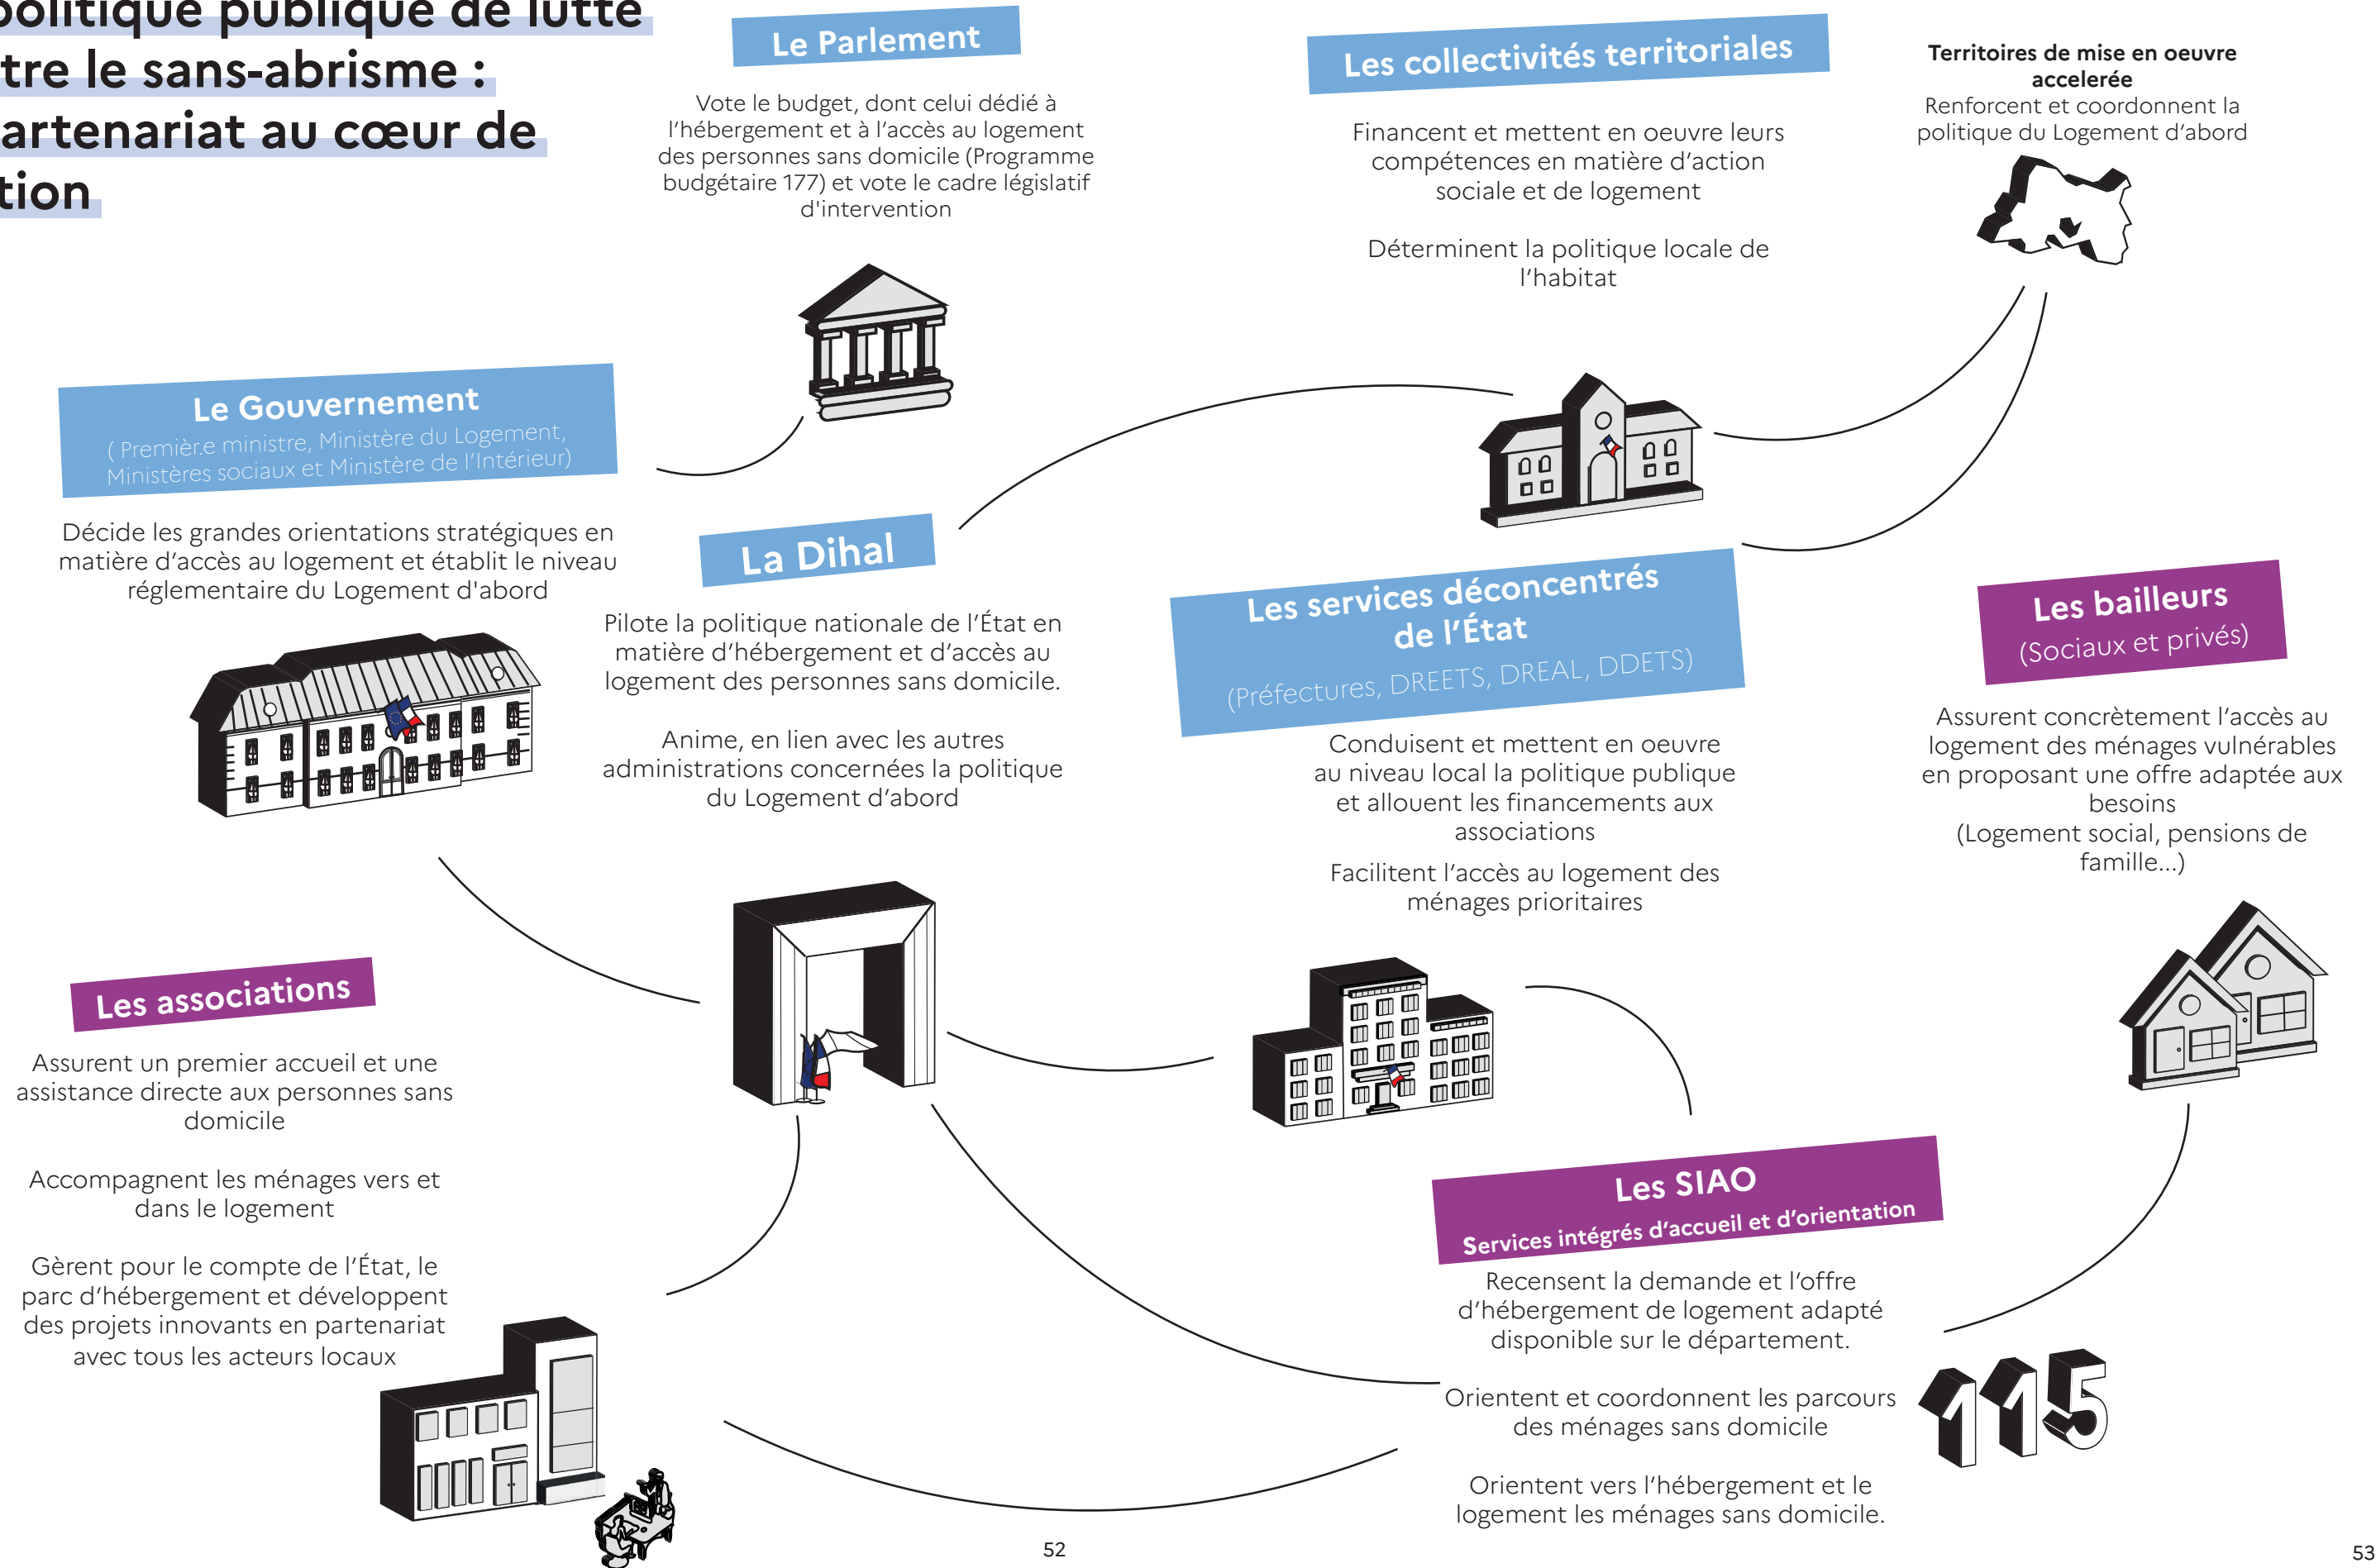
olitique publique de lutte
tre le sans-abrisme :
artenariat au cœur de
tion

Le Parlement

Vote le budget, dont celui dédié à l'hébergement et à l'accès au logement des personnes sans domicile (Programme budgétaire 177) et vote le cadre législatif d'intervention

Les collectivités territoriales

Financent et mettent en oeuvre leurs compétences en matière d'action sociale et de logement

Déterminent la politique locale de l'habitat

Territoires de mise en oeuvre accelerée
Renforcent et coordonnent la politique du Logement d'abord

Le Gouvernement
( Première ministre, Ministère du Logement, Ministères sociaux et Ministère de l'Intérieur)

Décide les grandes orientations stratégiques en matière d'accès au logement et établit le niveau réglementaire du Logement d'abord

La Dihal

Pilote la politique nationale de l'État en matière d'hébergement et d'accès au logement des personnes sans domicile.

Anime, en lien avec les autres administrations concernées la politique du Logement d'abord

Les services déconcentrés de l'État
(Préfectures, DREETS, DREAL, DDETS)

Conduisent et mettent en oeuvre au niveau local la politique publique et allouent les financements aux associations

Facilitent l'accès au logement des ménages prioritaires

Les bailleurs
(Sociaux et privés)

Assurent concrètement l'accès au logement des ménages vulnérables en proposant une offre adaptée aux besoins
(Logement social, pensions de famille...)

Les associations

Assurent un premier accueil et une assistance directe aux personnes sans domicile

Accompagnent les ménages vers et dans le logement

Gèrent pour le compte de l'État, le parc d'hébergement et développent des projets innovants en partenariat avec tous les acteurs locaux

Les SIAO
Services intégrés d'accueil et d'orientation

Recensent la demande et l'offre d'hébergement de logement adapté disponible sur le département.

Orientent et coordonnent les parcours des ménages sans domicile

Orientent vers l'hébergement et le logement les ménages sans domicile.

115

52

53